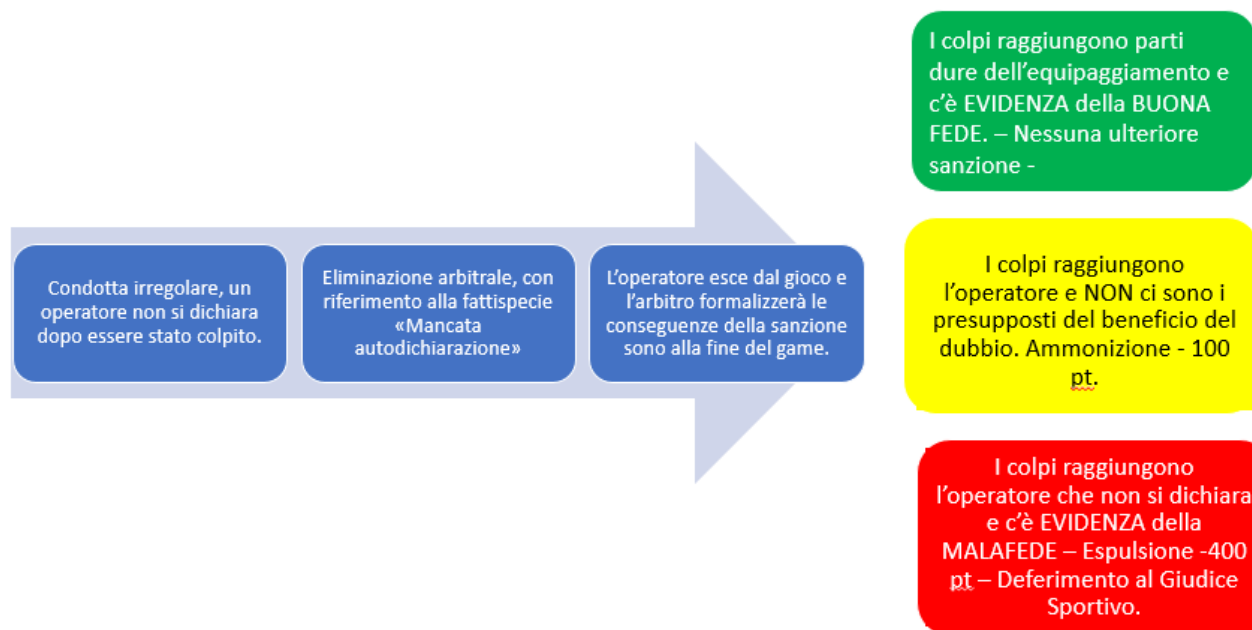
Condotta irregolare, un operatore non si dichiara dopo essere stato colpito.

Eliminazione arbitrale, con riferimento alla fattispecie «Mancata autodichiarazione»

L'operatore esce dal gioco e l'arbitro formalizzerà le conseguenze della sanzione sono alla fine del game.

I colpi raggiungono parti dure dell'equipaggiamento e c'è EVIDENZA della BUONA FEDE. – Nessuna ulteriore sanzione -

I colpi raggiungono l'operatore e NON ci sono i presupposti del beneficio del dubbio. Ammonizione - 100 pt.

I colpi raggiungono l'operatore che non si dichiara e c'è EVIDENZA della MALAFEDE – Espulsione -400 pt – Deferimento al Giudice Sportivo.